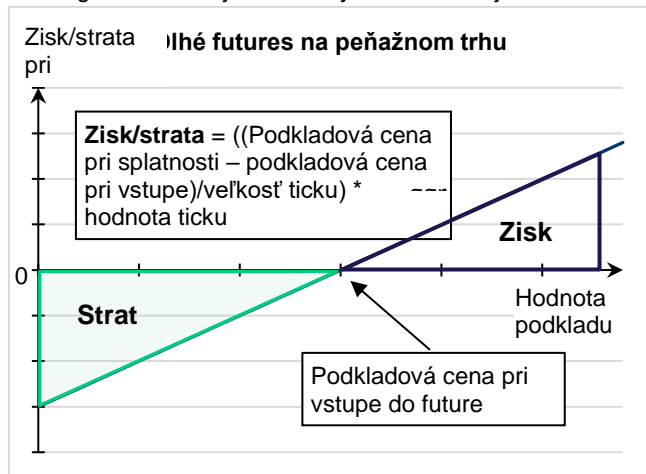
Zisk/strata pri

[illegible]lhé futures na peňažnom trhu

Zisk/strata = ((Podkladová cena pri splatnosti – podkladová cena pri vstupe)/veľkosť ticku) * hodnota ticku

Zisk

0

Strat

Hodnota podkladu

Podkladová cena pri vstupe do future